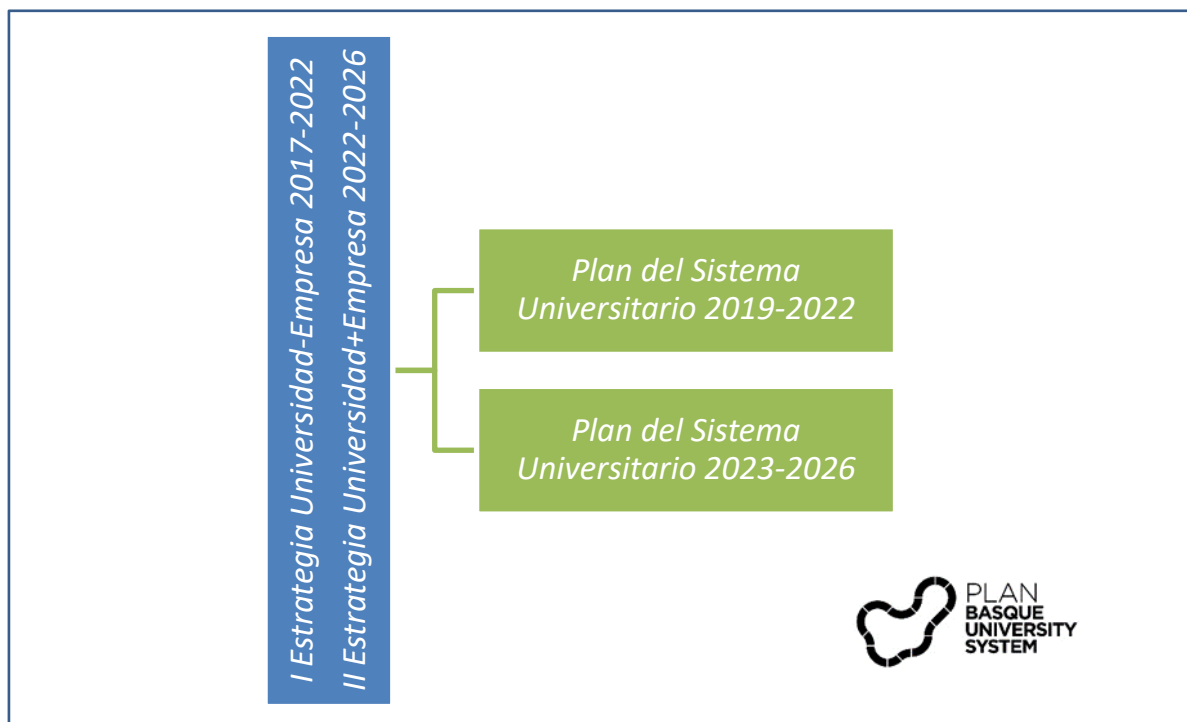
I Estrategia Universidad-Empresa 2017-2022
II Estrategia Universidad+Empresa 2022-2026

Plan del Sistema Universitario 2019-2022

Plan del Sistema Universitario 2023-2026

PLAN
BASQUE
UNIVERSITY
SYSTEM